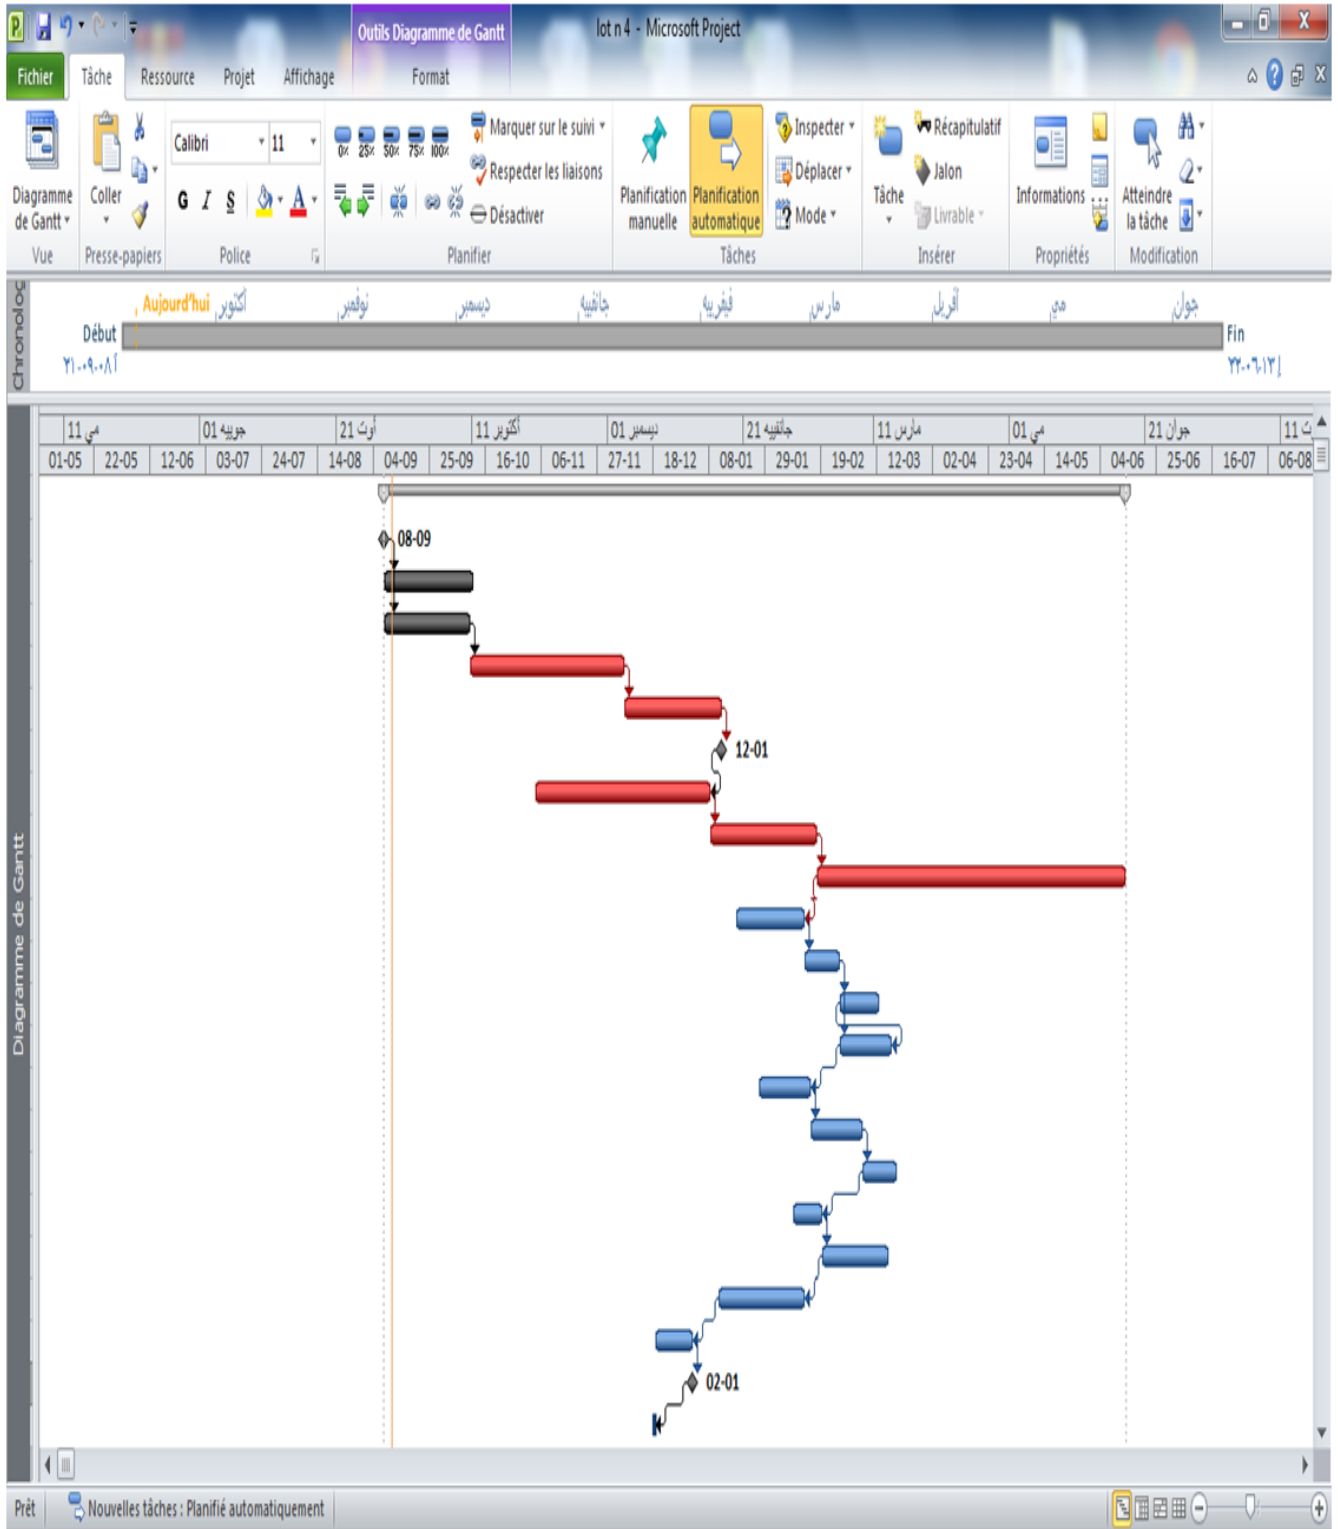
Outils Diagramme de Gantt lot n 4 - Microsoft Project

Fichier Tâche Ressource Projet Affichage Format

Diagramme de Gantt
Vue
Coller
Presse-papiers
Calibri 11
G I S
Police
0% 25% 50% 75% 100%
Marquer sur le suivi
Respecter les liaisons
Désactiver
Planifier
Planification manuelle
Planification automatique
Inspecter
Déplacer
Mode
Tâches
Tâche
Récapitulatif
Jalon
Livrable
Insérer
Informations
Propriétés
Atteindre la tâche
Modification

Chronologie
Aujourd'hui أكتوبر نوفمبر ديسمبر جانفيه فيفريه مارس أفريل مي جوان
Début
٢١-٠٩-٠٨
Fin
٢٢-٠٦-١٣

| 11 مي | 01 جويه | 21 أوت | 11 أكتوبر | 01 ديسمبر | 21 جانفيه | 11 مارس | 01 مي | 21 جوان | 11 ت |
|---|---|---|---|---|---|---|---|---|---|

| 01-05 | 22-05 | 12-06 | 03-07 | 24-07 | 14-08 | 04-09 | 25-09 | 16-10 | 06-11 | 27-11 | 18-12 | 08-01 | 29-01 | 19-02 | 12-03 | 02-04 | 23-04 | 14-05 | 04-06 | 25-06 | 16-07 | 06-08 |
|---|---|---|---|---|---|---|---|---|---|---|---|---|---|---|---|---|---|---|---|---|---|---|

08-09
12-01
02-01

Diagramme de Gantt

Prêt
Nouvelles tâches : Planifié automatiquement